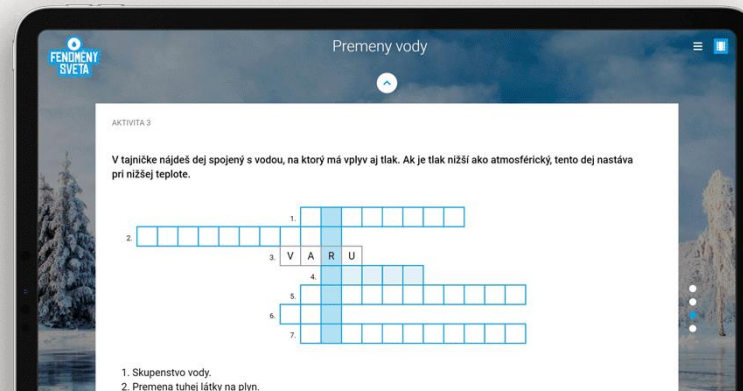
FENOMÉNY SVETA

Premeny vody

AKTIVITA 3

V tajničke nájdeš dej spojený s vodou, na ktorý má vplyv aj tlak. Ak je tlak nižší ako atmosférický, tento dej nastáva pri nižšej teplote.

1.
2.
3. V A R U
4.
5.
6.
7.

1. Skupenstvo vody.
2. Premena tuhej látky na plyn.